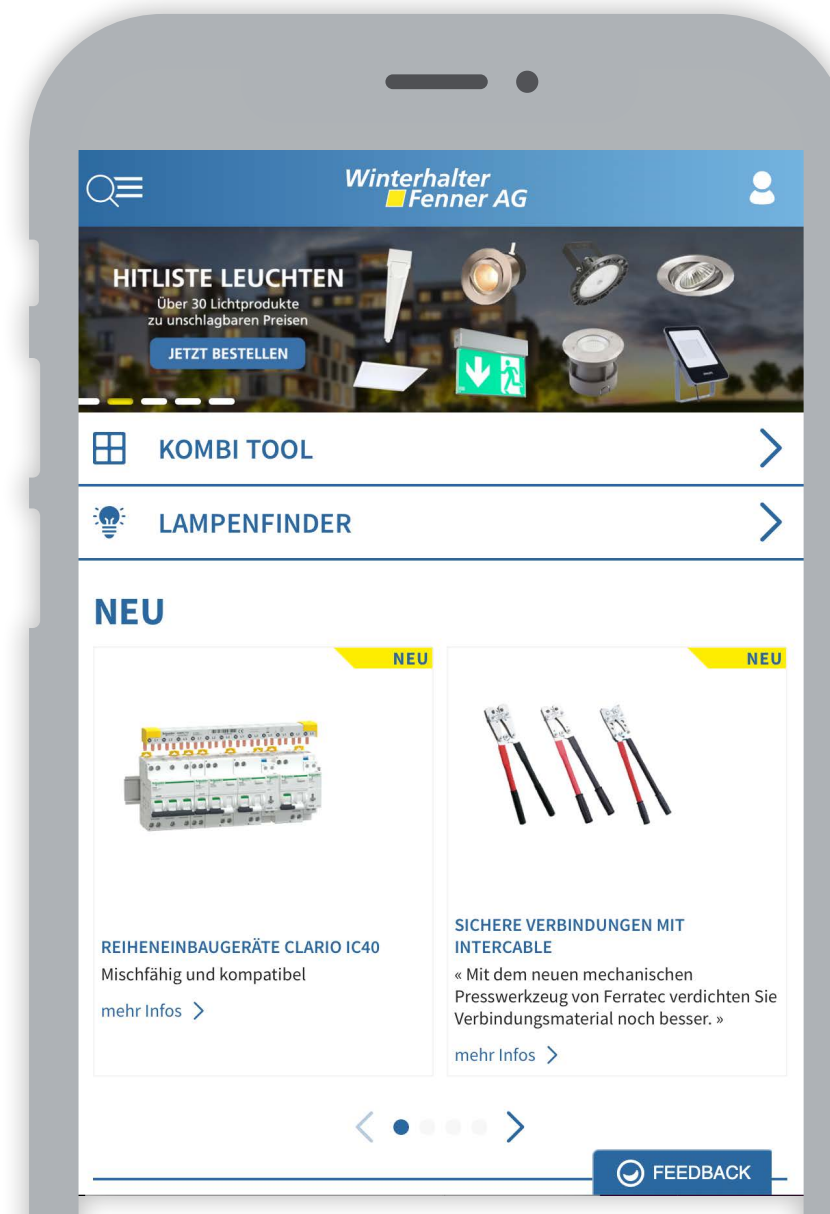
Winterhalter Fenner AG

HITLISTE LEUCHTEN
Über 30 Lichtprodukte zu unschlagbaren Preisen
JETZT BESTELLEN

KOMBI TOOL

LAMPENFINDER

NEU

NEU

REIHENEINBAUGERÄTE CLARIO IC40
Mischfähig und kompatibel
mehr Infos

NEU

SICHERE VERBINDUNGEN MIT INTERCABLE
« Mit dem neuen mechanischen Presswerkzeug von Ferratec verdichten Sie Verbindungsmaterial noch besser. »
mehr Infos

FEEDBACK